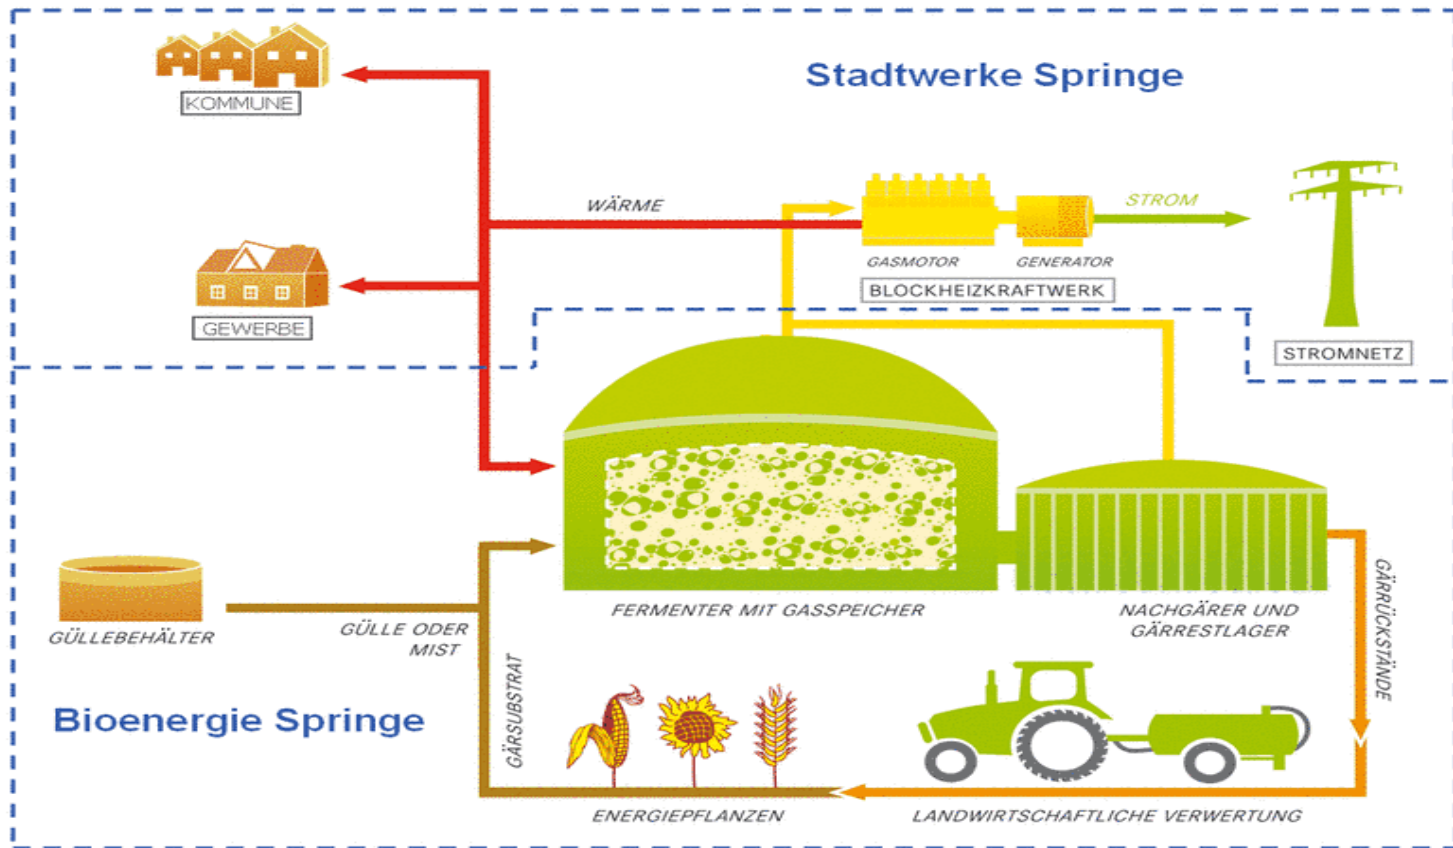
KOMMUNE

Stadtwerke Springe

WÄRME

STROM

GASMOTOR

GENERATOR

BLOCKHEIZKRAFTWERK

GEWERBE

STROMNETZ

GÜLLEBEHÄLTER

GÜLLE ODER MIST

FERMENTER MIT GASSPEICHER

NACHGÄRER UND GÄRRESTLAGER

GÄRRÜCKSTÄNDE

Bioenergie Springe

GÄRSUBSTRAT

ENERGIEPFLANZEN

LANDWIRTSCHAFTLICHE VERWERTUNG